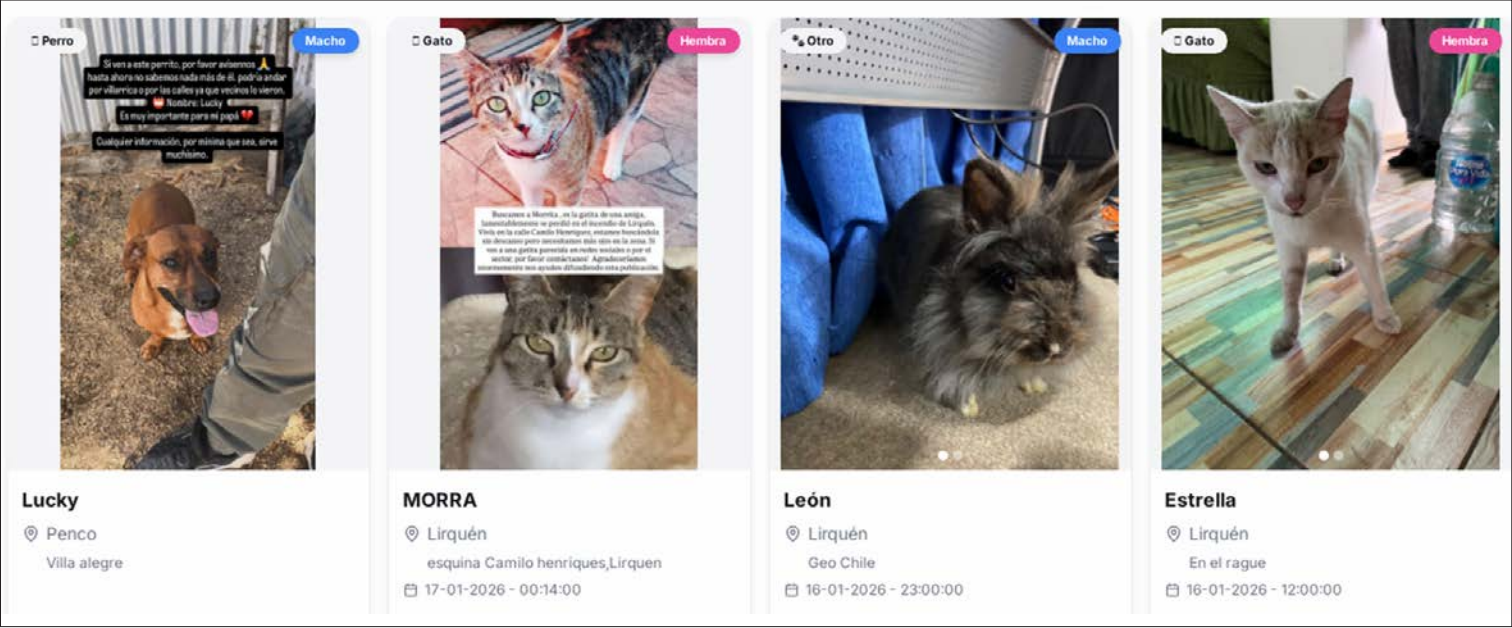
Perro
Macho

Si ven a este perrito, por favor avísennos 🙏 hasta ahora no sabemos nada más de él. podría andar por villarrica o por las calles ya que vecinos lo vieron.
📛 Nombre: Lucky
Es muy importante para mi papá 💔

Cualquier información, por mínima que sea, sirve muchísimo.

Lucky
Penco
Villa alegre

Gato
Hembra

Buscamos a Morrra, es la gatita de una amiga, lamentablemente se perdió en el incendio de Lirquén. Vivía en la calle Camilo Henríquez, estamos buscándola sin descanso pero necesitamos más ojos en la zona. Si ven a una gatita parecida en redes sociales o por el sector, por favor contáctanos! Agradeceríamos sinceramente nos ayudes difundiendo esta publicación.

MORRA
Lirquén
esquina Camilo henriques,Lirquen
17-01-2026 - 00:14:00

Otro
Macho

León
Lirquén
Geo Chile
16-01-2026 - 23:00:00

Gato
Hembra

Estrella
Lirquén
En el rague
16-01-2026 - 12:00:00